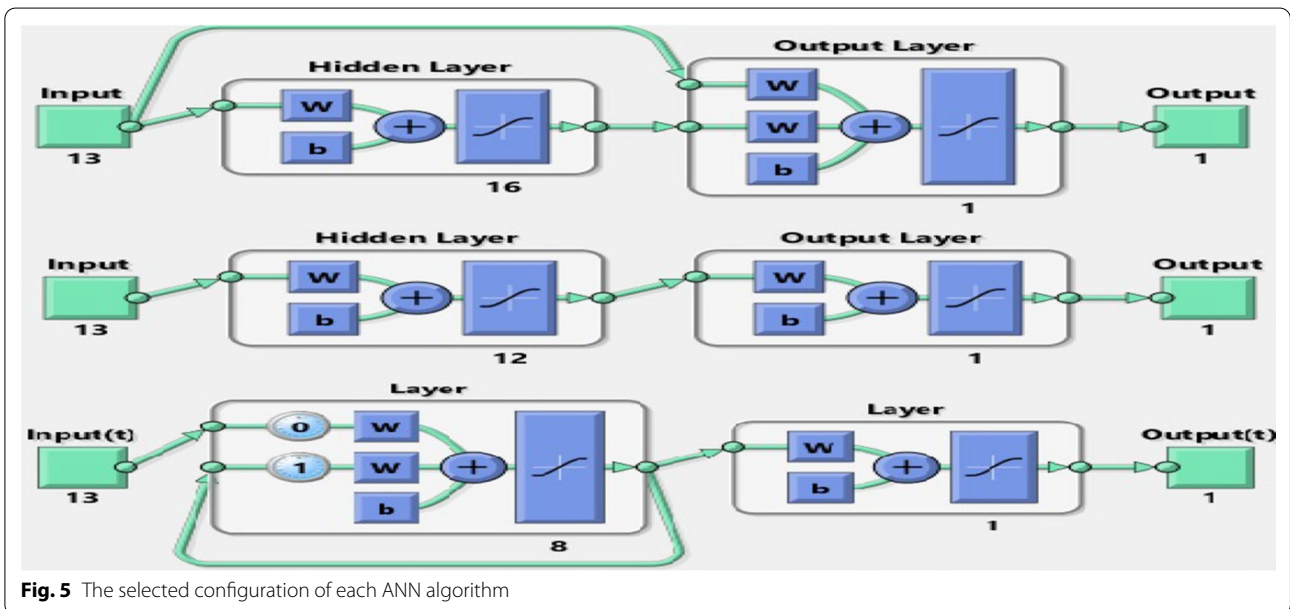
Input
13
Hidden Layer
W
b
+
16
Output Layer
W
W
b
+
1
Output
1

Input
13
Hidden Layer
W
b
+
12
Output Layer
W
b
+
1
Output
1

Input(t)
13
Layer
0
W
1
W
b
+
8
Layer
W
b
+
1
Output(t)
1

**Fig. 5** The selected configuration of each ANN algorithm